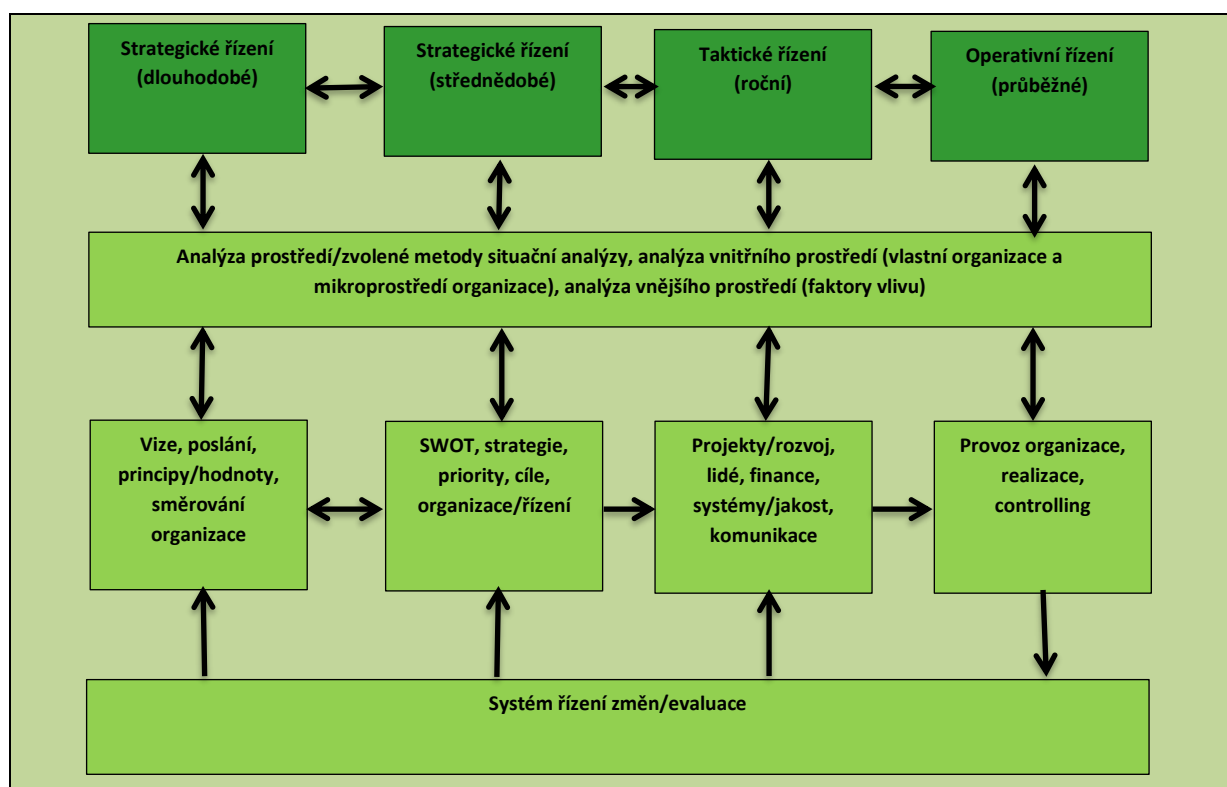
Strategické řízení (dlouhodobé)

Strategické řízení (střednědobé)

Taktické řízení (roční)

Operativní řízení (průběžné)

Analýza prostředí/zvolené metody situační analýzy, analýza vnitřního prostředí (vlastní organizace a mikroprostředí organizace), analýza vnějšího prostředí (faktory vlivu)

Vize, poslání, principy/hodnoty, směrování organizace

SWOT, strategie, priority, cíle, organizace/řízení

Projekty/rozvoj, lidé, finance, systémy/jakost, komunikace

Provoz organizace, realizace, controlling

Systém řízení změn/evaluace